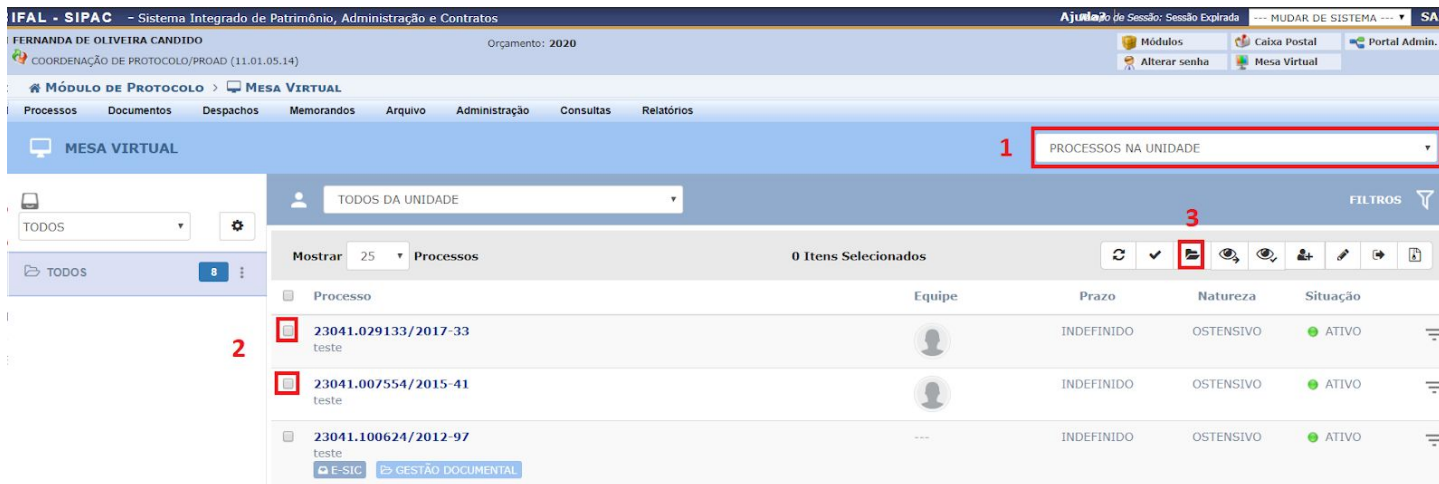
IFAL - SIPAC - Sistema Integrado de Patrimônio, Administração e Contratos
Ajuda? Tempo de Sessão: Sessão Expirada --- MUDAR DE SISTEMA --- SA

FERNANDA DE OLIVEIRA CANDIDO
COORDENAÇÃO DE PROTOCOLO/PROAD (11.01.05.14)
Orçamento: 2020
Módulos
Caixa Postal
Portal Admin.
Alterar senha
Mesa Virtual

Módulo de Protocolo > Mesa Virtual

Processos Documentos Despachos Memorandos Arquivo Administração Consultas Relatórios

MESA VIRTUAL
1
PROCESSOS NA UNIDADE

TODOS
TODOS 8

TODOS DA UNIDADE
FILTROS

3

Mostrar 25 Processos
0 Itens Selecionados

| | Processo | Equipe | Prazo | Natureza | Situação |
|---|---|---|---|---|---|
| 2 | 23041.029133/2017-33 teste | | INDEFINIDO | OSTENSIVO | ATIVO |
| | 23041.007554/2015-41 teste | | INDEFINIDO | OSTENSIVO | ATIVO |
| | 23041.100624/2012-97 teste E-SIC GESTÃO DOCUMENTAL | --- | INDEFINIDO | OSTENSIVO | ATIVO |